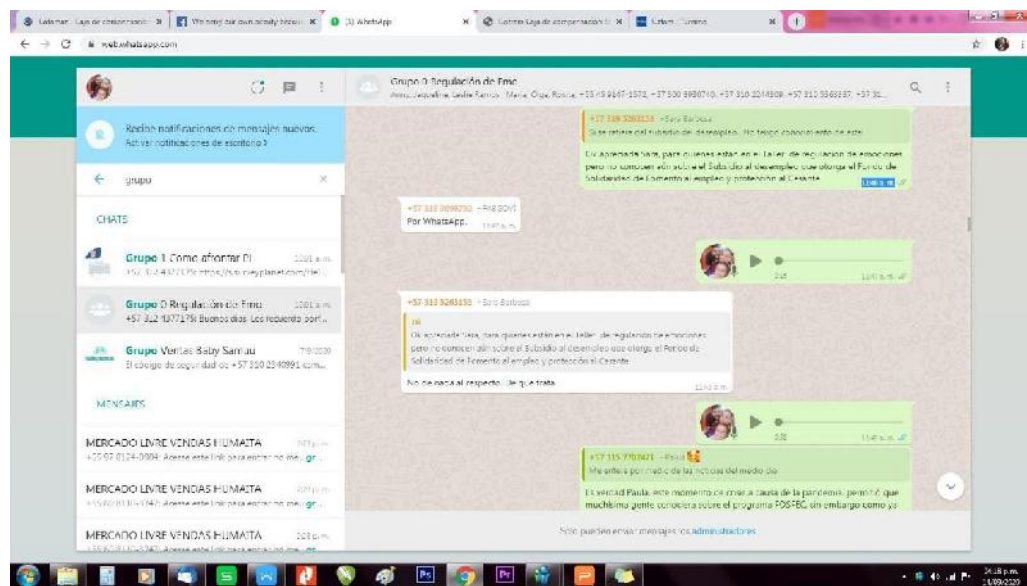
Lideman · Caja de compensación · Why every one should study · (3) WhatsApp · Cultura Caja de compensación · Estem · Cursos

web.whatsapp.com

Grupo 0 Regulación de Emo
Amy, Jacqueline, Leslie Ramos, Maria, Olga, Rosita, +57 ...

Recibir notificaciones de mensajes nuevos
Activar notificaciones de escritorio >

grupo

CHATS

Grupo 1 Como afrontar El
+57 312 4377175: https://...

Grupo 0 Regulación de Emo
+57 312 4377175: Buenos dias. Les recuerdo por...

Grupo Ventas Baby Samu
El código de seguridad de +57 310 2340991 cam...

MENSAJES

MERCADO LIVRE VENDAS HUMAITA
+55 97 8124-0904: Acesse este link para entrar no meu gr...

MERCADO LIVRE VENDAS HUMAITA
Acesse este link para entrar no meu gr...

MERCADO LIVRE VENDAS HUMAITA
Acesse este link para entrar no meu gr...

+57 310 3283153 ~Sara Barbosa
Si se retira del subsidio de desempleo. No tengo conocimiento de esto

Cordial apreciada Sara, para quienes están en el taller de regulación de emociones pero no conocen sobre el Subsidio al desempleo que otorga el Fondo de Solidaridad de Fomento al empleo y protección al Cesante.

+57 313 3090292 ~PABLOVIT
Por WhatsApp.

+57 310 3283153 ~Sara Barbosa
Cordial apreciada Sara, para quienes están en el taller de regulación de emociones pero no conocen sobre el Subsidio al desempleo que otorga el Fondo de Solidaridad de Fomento al empleo y protección al Cesante.
No se nada al respecto. De qué trata

+57 315 7707421 ~Paula
Me enteré por medio de las noticias del medio dia

La verdad Paula, este momento de crisis a causa de la pandemia, permitió que muchísima gente conociera sobre el programa FOSFEC sin embargo como ya

Solo pueden enviar mensajes los administradores

10:18 p.m.
21/09/2020